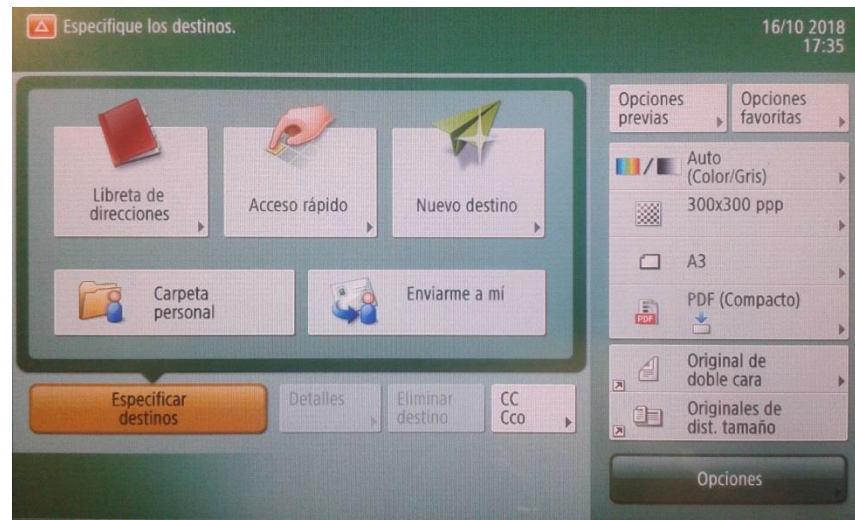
Especifique los destinos.

16/10 2018
17:35

Libreta de direcciones

Acceso rápido

Nuevo destino

Carpeta personal

Enviarme a mí

Especificar destinos

Detalles

Eliminar destino

CC
Cco

Opciones previas

Opciones favoritas

Auto (Color/Gris)

300x300 ppp

A3

PDF (Compacto)

PDF

Original de doble cara

Originales de dist. tamaño

Opciones